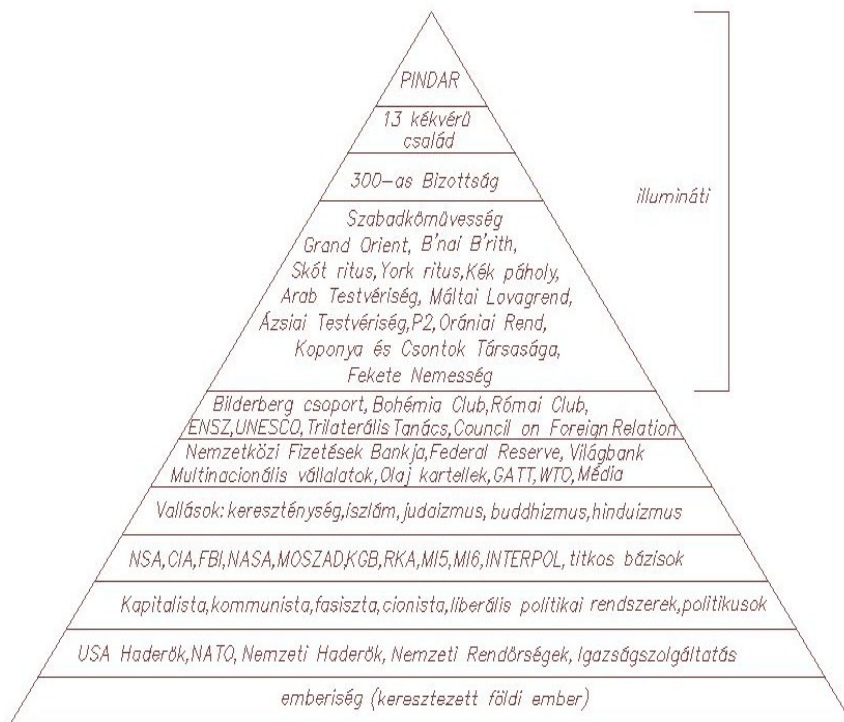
PINDAR

13 kékvérű család

300-as Bizottság

illumináti

Szabadkőművesség
Grand Orient, B'nai B'rith,
Skót ritus, York ritus, Kék páholy,
Arab Testvériség, Máltai Lovagrend,
Ázsiai Testvériség, P2, Orániai Rend,
Koponya és Csontok Társasága,
Fekete Nemesség

Bilderberg csoport, Bohémia Club, Római Club,
ENSZ, UNESCO, Trilaterális Tanács, Council on Foreign Relation

Nemzetközi Fizetések Bankja, Federal Reserve, Világbank
Multinacionális vállalatok, Olaj kartellek, GATT, WTO, Média

Vallások: kereszténység, iszlám, judaizmus, buddhizmus, hinduizmus

NSA, CIA, FBI, NASA, MOSZAD, KGB, RKA, MI5, MI6, INTERPOL, titkos bázisok

Kapitalista, kommunista, fasiszta, cionista, liberális politikai rendszerek, politikusok

USA Haderők, NATO, Nemzeti Haderők, Nemzeti Rendőrségek, Igazságszolgáltatás

emberiség (keresztezett földi ember)